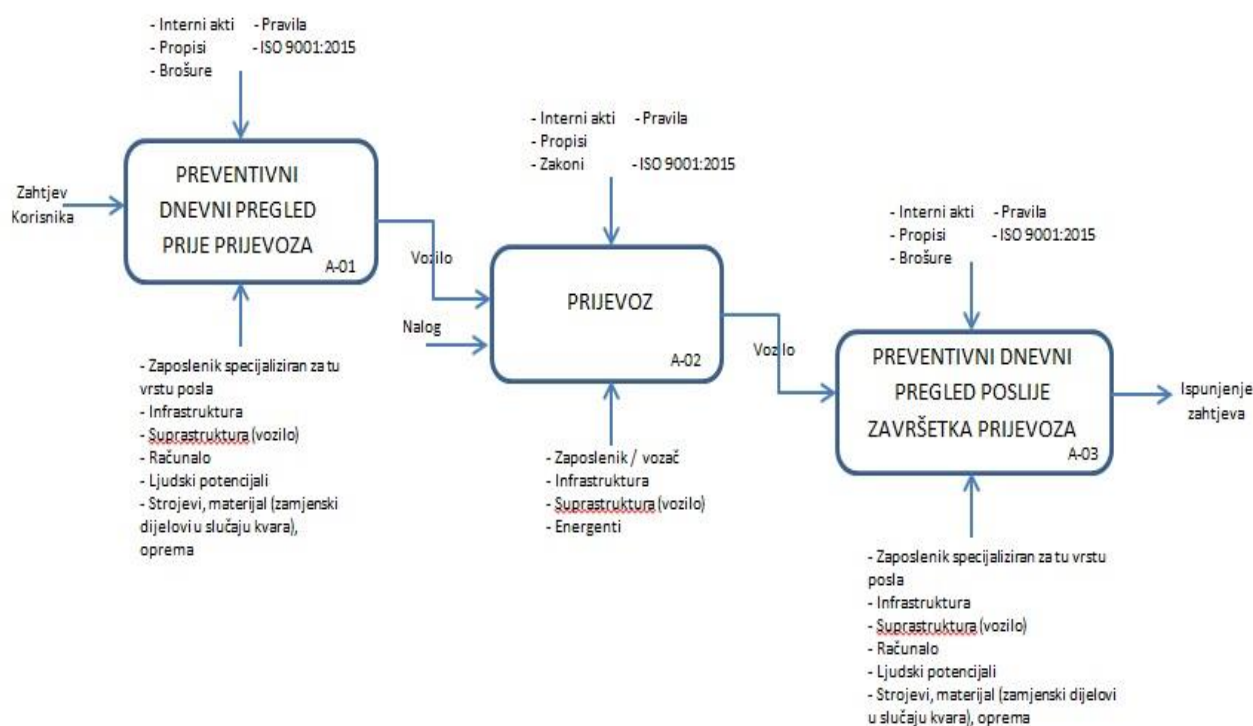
- Interni akti - Pravila
- Propisi - ISO 9001:2015
- Brošure

Zahtjev Korisnika

PREVENTIVNI DNEVNI PREGLED PRIJE PRIJEVOZA
A-01

- Zaposlenik specijaliziran za tu vrstu posla
- Infrastruktura
- Suprastruktura (vozilo)
- Računalo
- Ljudski potencijali
- Strojevi, materijal (zamjenski dijelovi u slučaju kvara), oprema

Vozilo

Nalog

- Interni akti - Pravila
- Propisi
- Zakoni - ISO 9001:2015

PRIJEVOZ
A-02

- Zaposlenik / vozač
- Infrastruktura
- Suprastruktura (vozilo)
- Energenti

Vozilo

- Interni akti - Pravila
- Propisi - ISO 9001:2015
- Brošure

PREVENTIVNI DNEVNI PREGLED POSLIJE ZAVRŠETKA PRIJEVOZA
A-03

Ispunjenje zahtjeva

- Zaposlenik specijaliziran za tu vrstu posla
- Infrastruktura
- Suprastruktura (vozilo)
- Računalo
- Ljudski potencijali
- Strojevi, materijal (zamjenski dijelovi u slučaju kvara), oprema